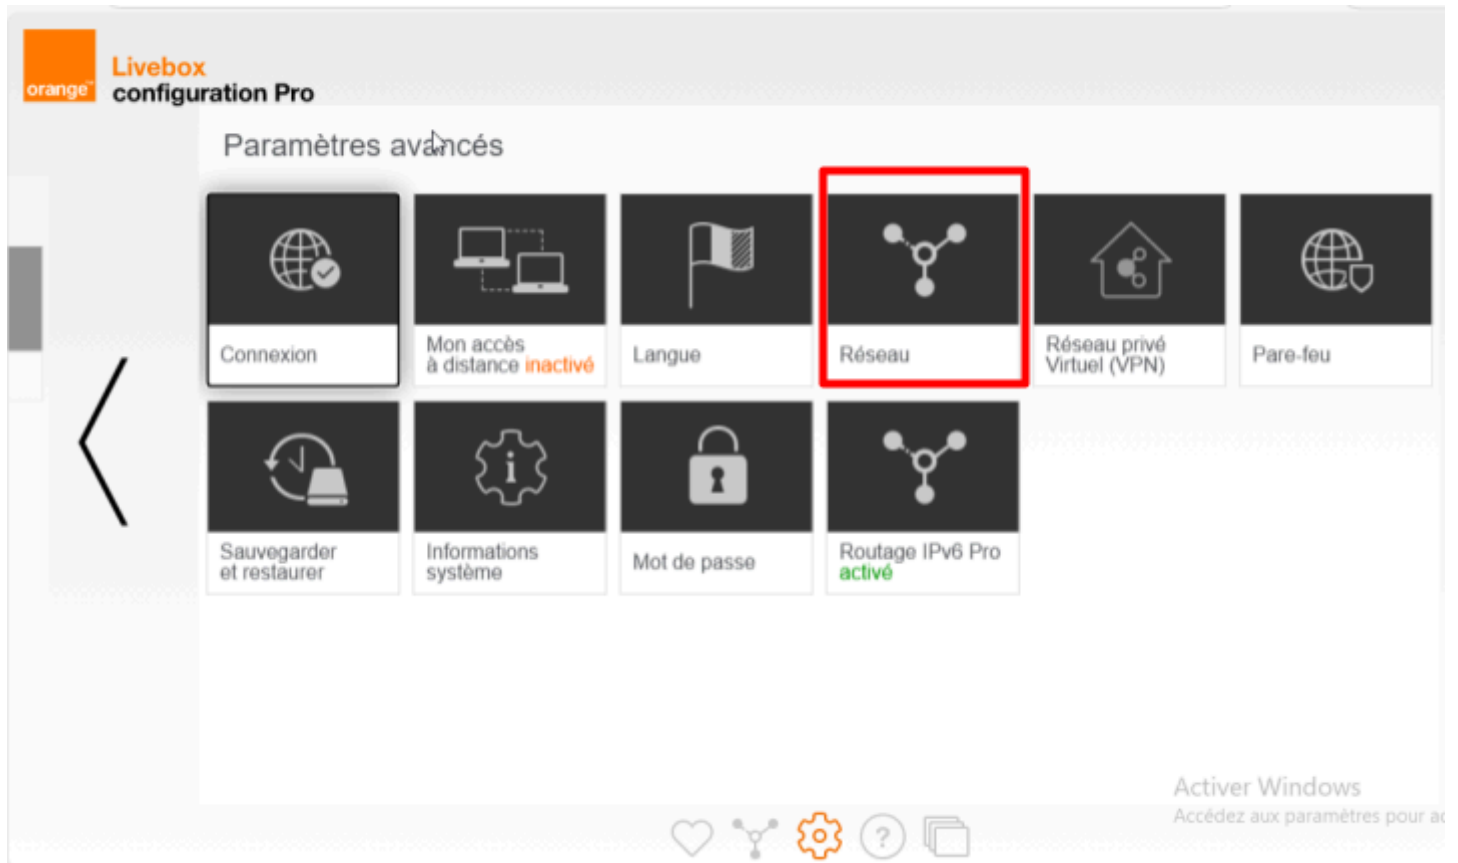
orange™

Livebox
configuration Pro

Paramètres avancés

Connexion

Mon accès à distance inactivé

Langue

Réseau

Réseau privé Virtuel (VPN)

Pare-feu

Sauvegarder et restaurer

Informations système

Mot de passe

Routage IPv6 Pro activé

Activer Windows
Accédez aux paramètres pour ac